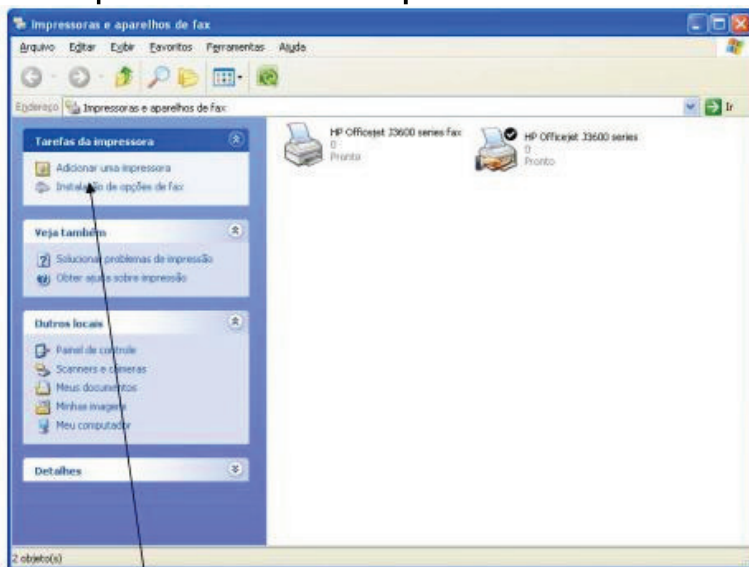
Impressoras e aparelhos de fax

Arquivo Editar Exibir Favoritos Ferramentas Ajuda

Endereço Impressoras e aparelhos de fax

Ir

Tarefas da impressora

Adicionar uma impressora

Instalação de opções de fax

Veja também

Solucionar problemas de impressão

Obter ajuda sobre impressão

Outros locais

Painel de controle

Scanners e câmeras

Meus documentos

Minhas imagens

Meu computador

Detalhes

HP Officejet J3600 series fax
0
Pronto

HP Officejet J3600 series
0
Pronto

2 objeto(s)